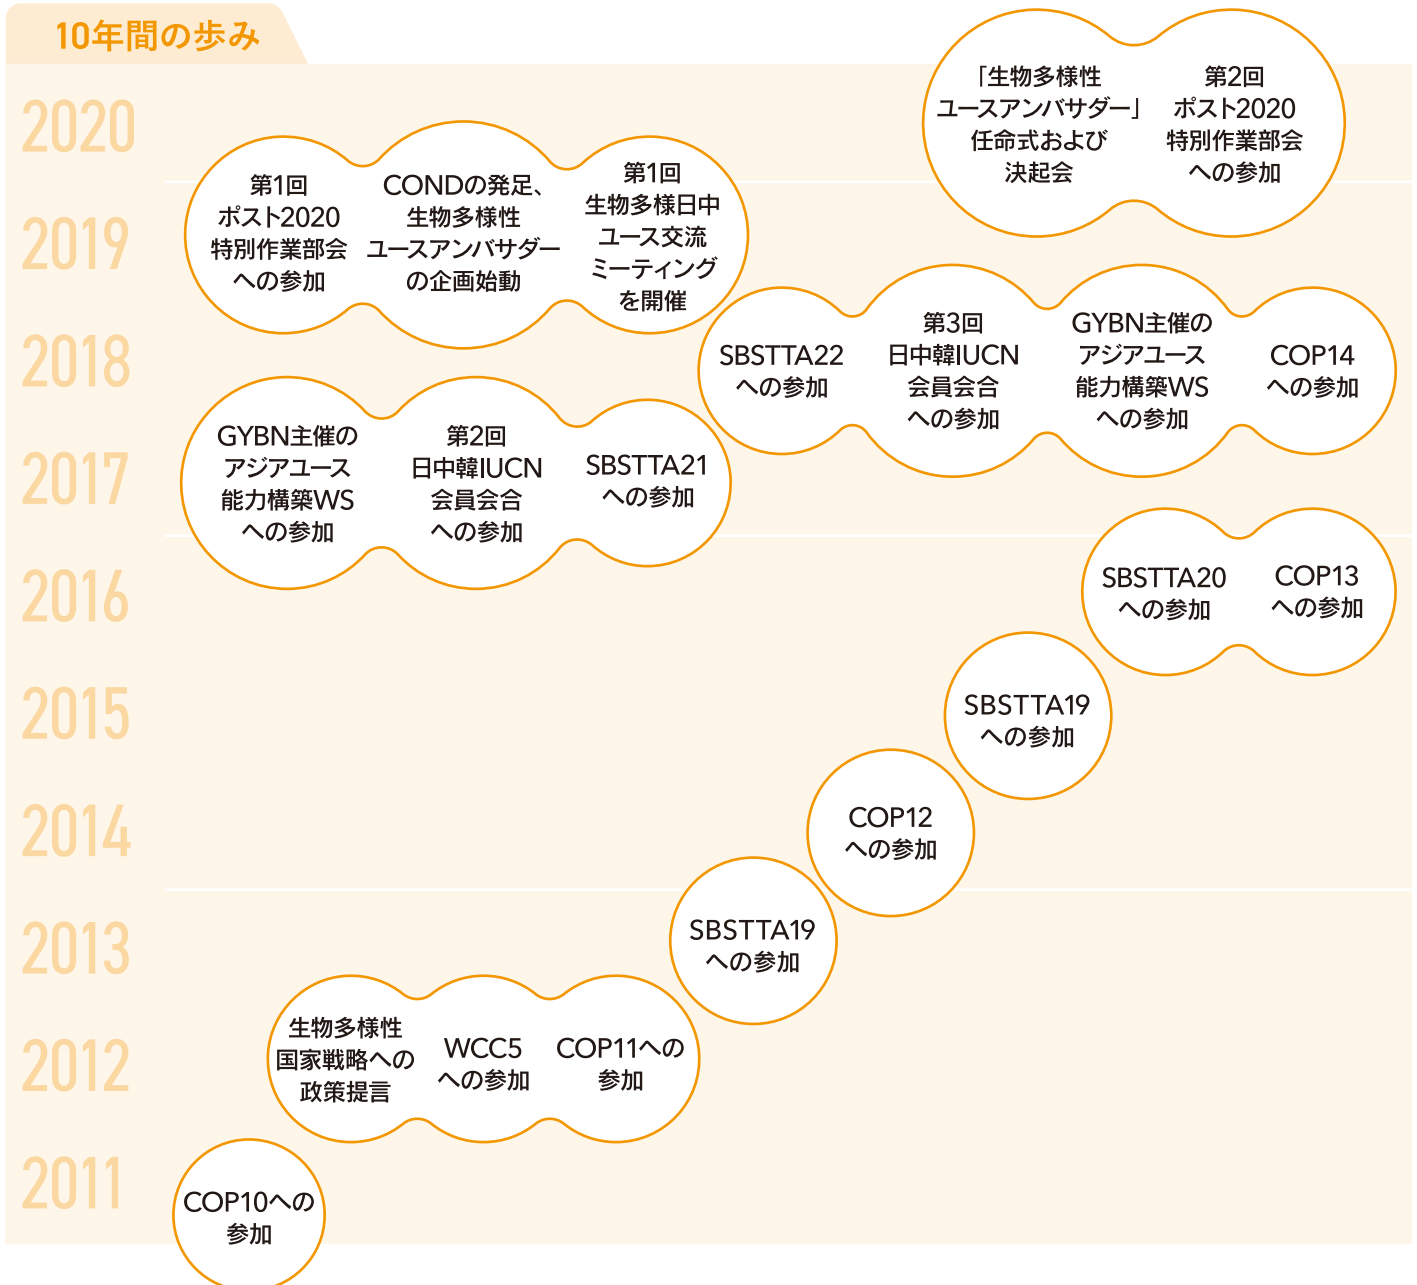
10年間の歩み

2020

「生物多様性ユースアンバサダー」任命式および決起会

第2回ポスト2020特別作業部会への参加

2019

第1回ポスト2020特別作業部会への参加

CONDの発足、生物多様性ユースアンバサダーの企画始動

第1回生物多様様日中ユース交流ミーティングを開催

2018

SBSTTA22への参加

第3回日中韓IUCN会員会合への参加

GYBN主催のアジアユース能力構築WSへの参加

COP14への参加

2017

GYBN主催のアジアユース能力構築WSへの参加

第2回日中韓IUCN会員会合への参加

SBSTTA21への参加

2016

SBSTTA20への参加

COP13への参加

2015

SBSTTA19への参加

2014

COP12への参加

2013

SBSTTA19への参加

2012

生物多様性国家戦略への政策提言

WCC5への参加

COP11への参加

2011

COP10への参加